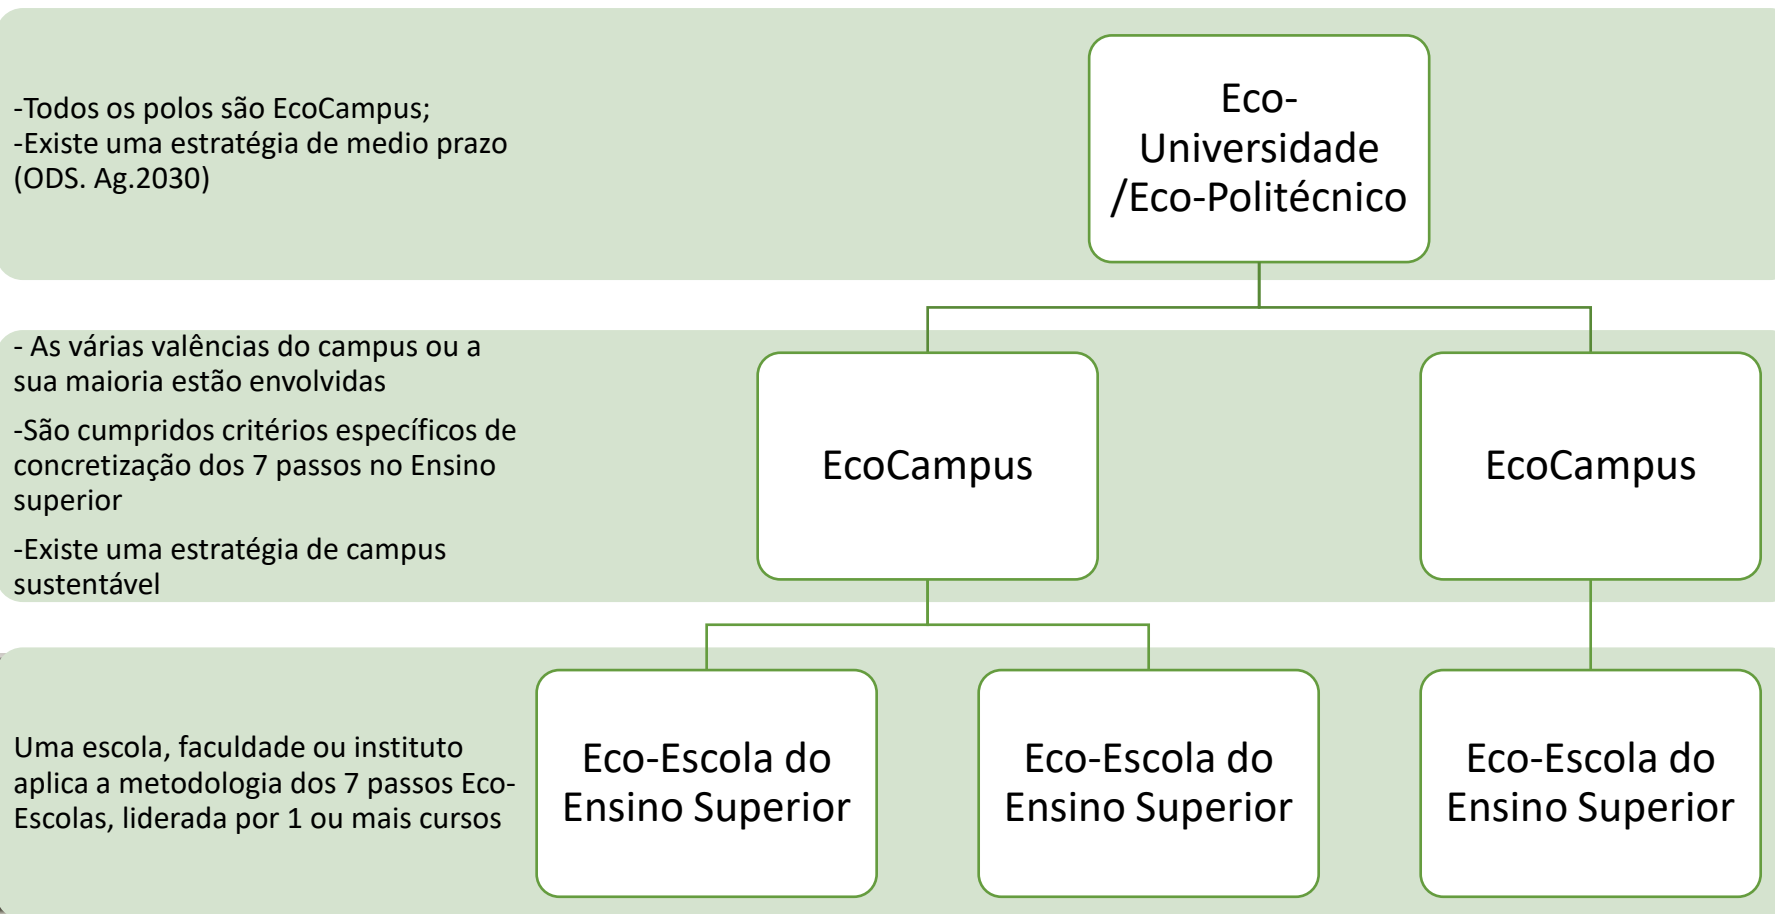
-Todos os polos são EcoCampus;
-Existe uma estratégia de medio prazo (ODS. Ag.2030)

Eco-Universidade /Eco-Politécnico

- As várias valências do campus ou a sua maioria estão envolvidas

-São cumpridos critérios específicos de concretização dos 7 passos no Ensino superior

-Existe uma estratégia de campus sustentável

EcoCampus

EcoCampus

Uma escola, faculdade ou instituto aplica a metodologia dos 7 passos Eco-Escolas, liderada por 1 ou mais cursos

Eco-Escola do Ensino Superior

Eco-Escola do Ensino Superior

Eco-Escola do Ensino Superior